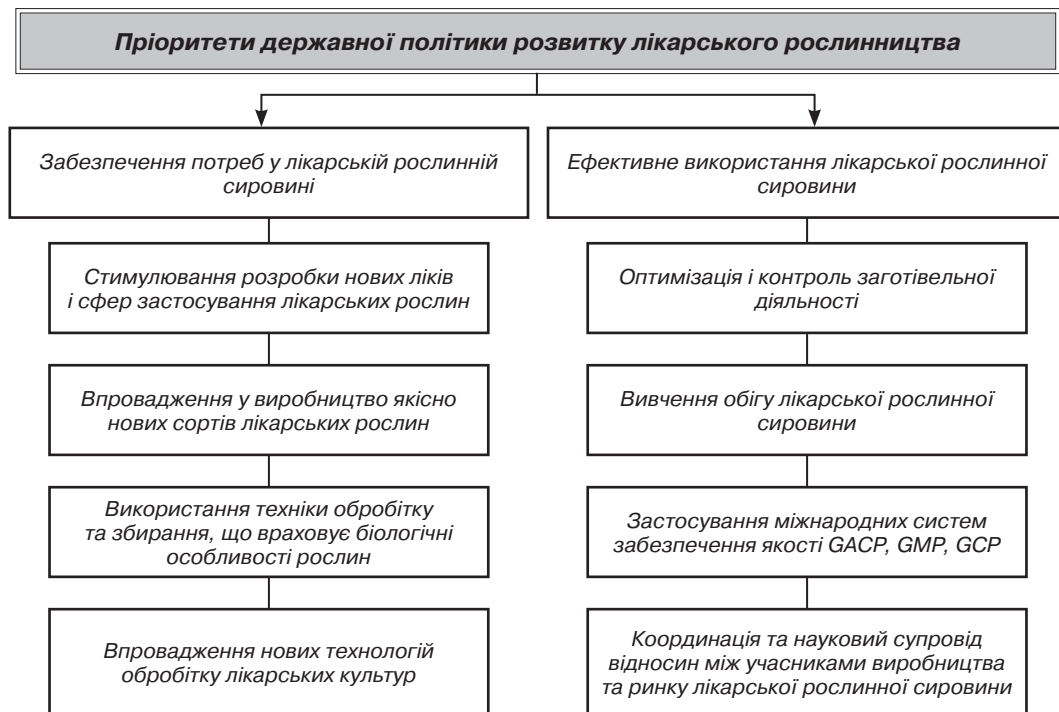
Пріоритети державної політики розвитку лікарського рослинництва

Забезпечення потреб у лікарській рослинній сировині

Стимулювання розробки нових ліків і сфер застосування лікарських рослин

Впровадження у виробництво якісно нових сортів лікарських рослин

Використання техніки обробітку та збирання, що враховує біологічні особливості рослин

Впровадження нових технологій обробітку лікарських культур

Ефективне використання лікарської рослинної сировини

Оптимізація і контроль заготівельної діяльності

Вивчення обігу лікарської рослинної сировини

Застосування міжнародних систем забезпечення якості GACP, GMP, GCP

Координація та науковий супровід відносин між учасниками виробництва та ринку лікарської рослинної сировини